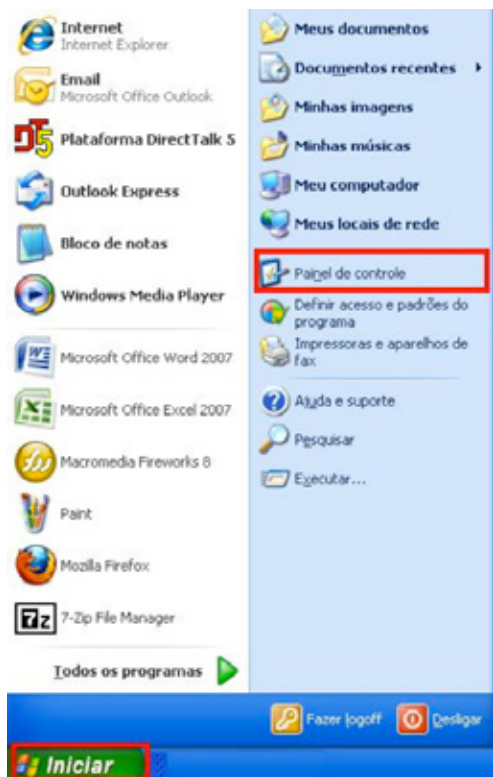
Internet
Internet Explorer

Email
Microsoft Office Outlook

Plataforma DirectTalk 5

Outlook Express

Bloco de notas

Windows Media Player

Microsoft Office Word 2007

Microsoft Office Excel 2007

Macromedia Fireworks 8

Paint

Mozilla Firefox

7-Zip File Manager

Todos os programas

Meus documentos

Documentos recentes

Minhas imagens

Minhas músicas

Meu computador

Meus locais de rede

Painel de controle

Definir acesso e padrões do programa

Impressoras e aparelhos de fax

Ajuda e suporte

Pesquisar

Executar...

Fazer logoff

Desligar

Iniciar